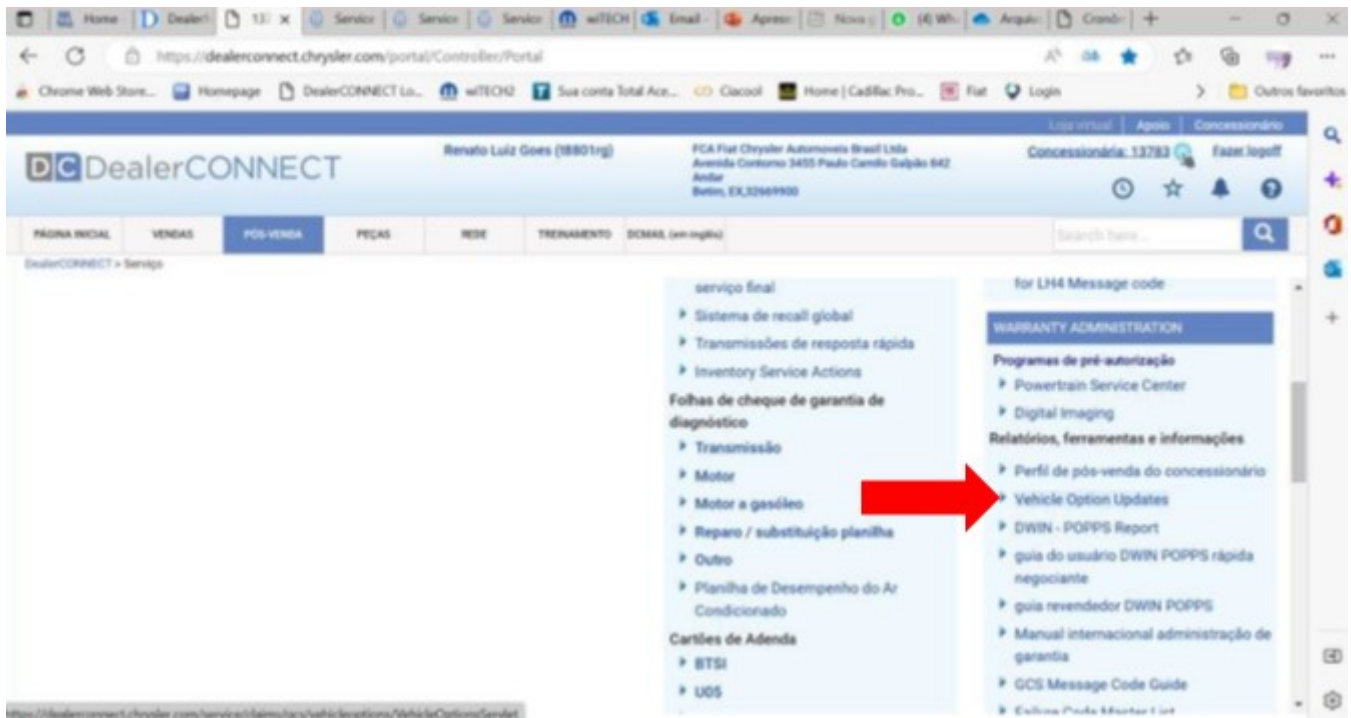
Home | Dealer | 13 × | Service | Service | Service | wiTECH | Email | Apreso | Nova | (4) Wh | Arquiv | Grande | +

https://dealerconnect.chrysler.com/portal/Controller/Portal

Chrome Web Store... Homepage DealerCONNECT Lo... wiTECH2 Sua conta Total Ace... Ciacool Home | Cadillac Pro... Fiat Login Outros favoritos

Loja virtual | Apoio | Concessionário

DC DealerCONNECT

Renato Luiz Goes (18801rg)

FCA Fiat Chrysler Automoveis Brasil Ltda Avenida Contorno 3455 Paulo Camilo Galpão 842 Andar Betim, EX,32669900

Concessionária: 13783 Fazer logoff

PÁGINA INICIAL | VENDAS | PÓS-VENDA | PEÇAS | REDE | TREINAMENTO | DCMAIL (em inglês)

Search here...

DealerCONNECT > Serviço

serviço final
Sistema de recall global
Transmissões de resposta rápida
Inventory Service Actions
Folhas de cheque de garantia de diagnóstico
Transmissão
Motor
Motor a gasóleo
Reparo / substituição planilha
Outro
Planilha de Desempenho do Ar Condicionado
Cartões de Adenda
BTSI
U05

for LH4 Message code
WARRANTY ADMINISTRATION
Programas de pré-autorização
Powertrain Service Center
Digital Imaging
Relatórios, ferramentas e informações
Perfil de pós-venda do concessionário
Vehicle Option Updates
DWIN - POPPS Report
guia do usuário DWIN POPPS rápida negociante
guia revendedor DWIN POPPS
Manual internacional administração de garantia
GCS Message Code Guide
Failure Code Master List

https://dealerconnect.chrysler.com/service/claims/gcs/vehicleoptions/VehicleOptionsServlet